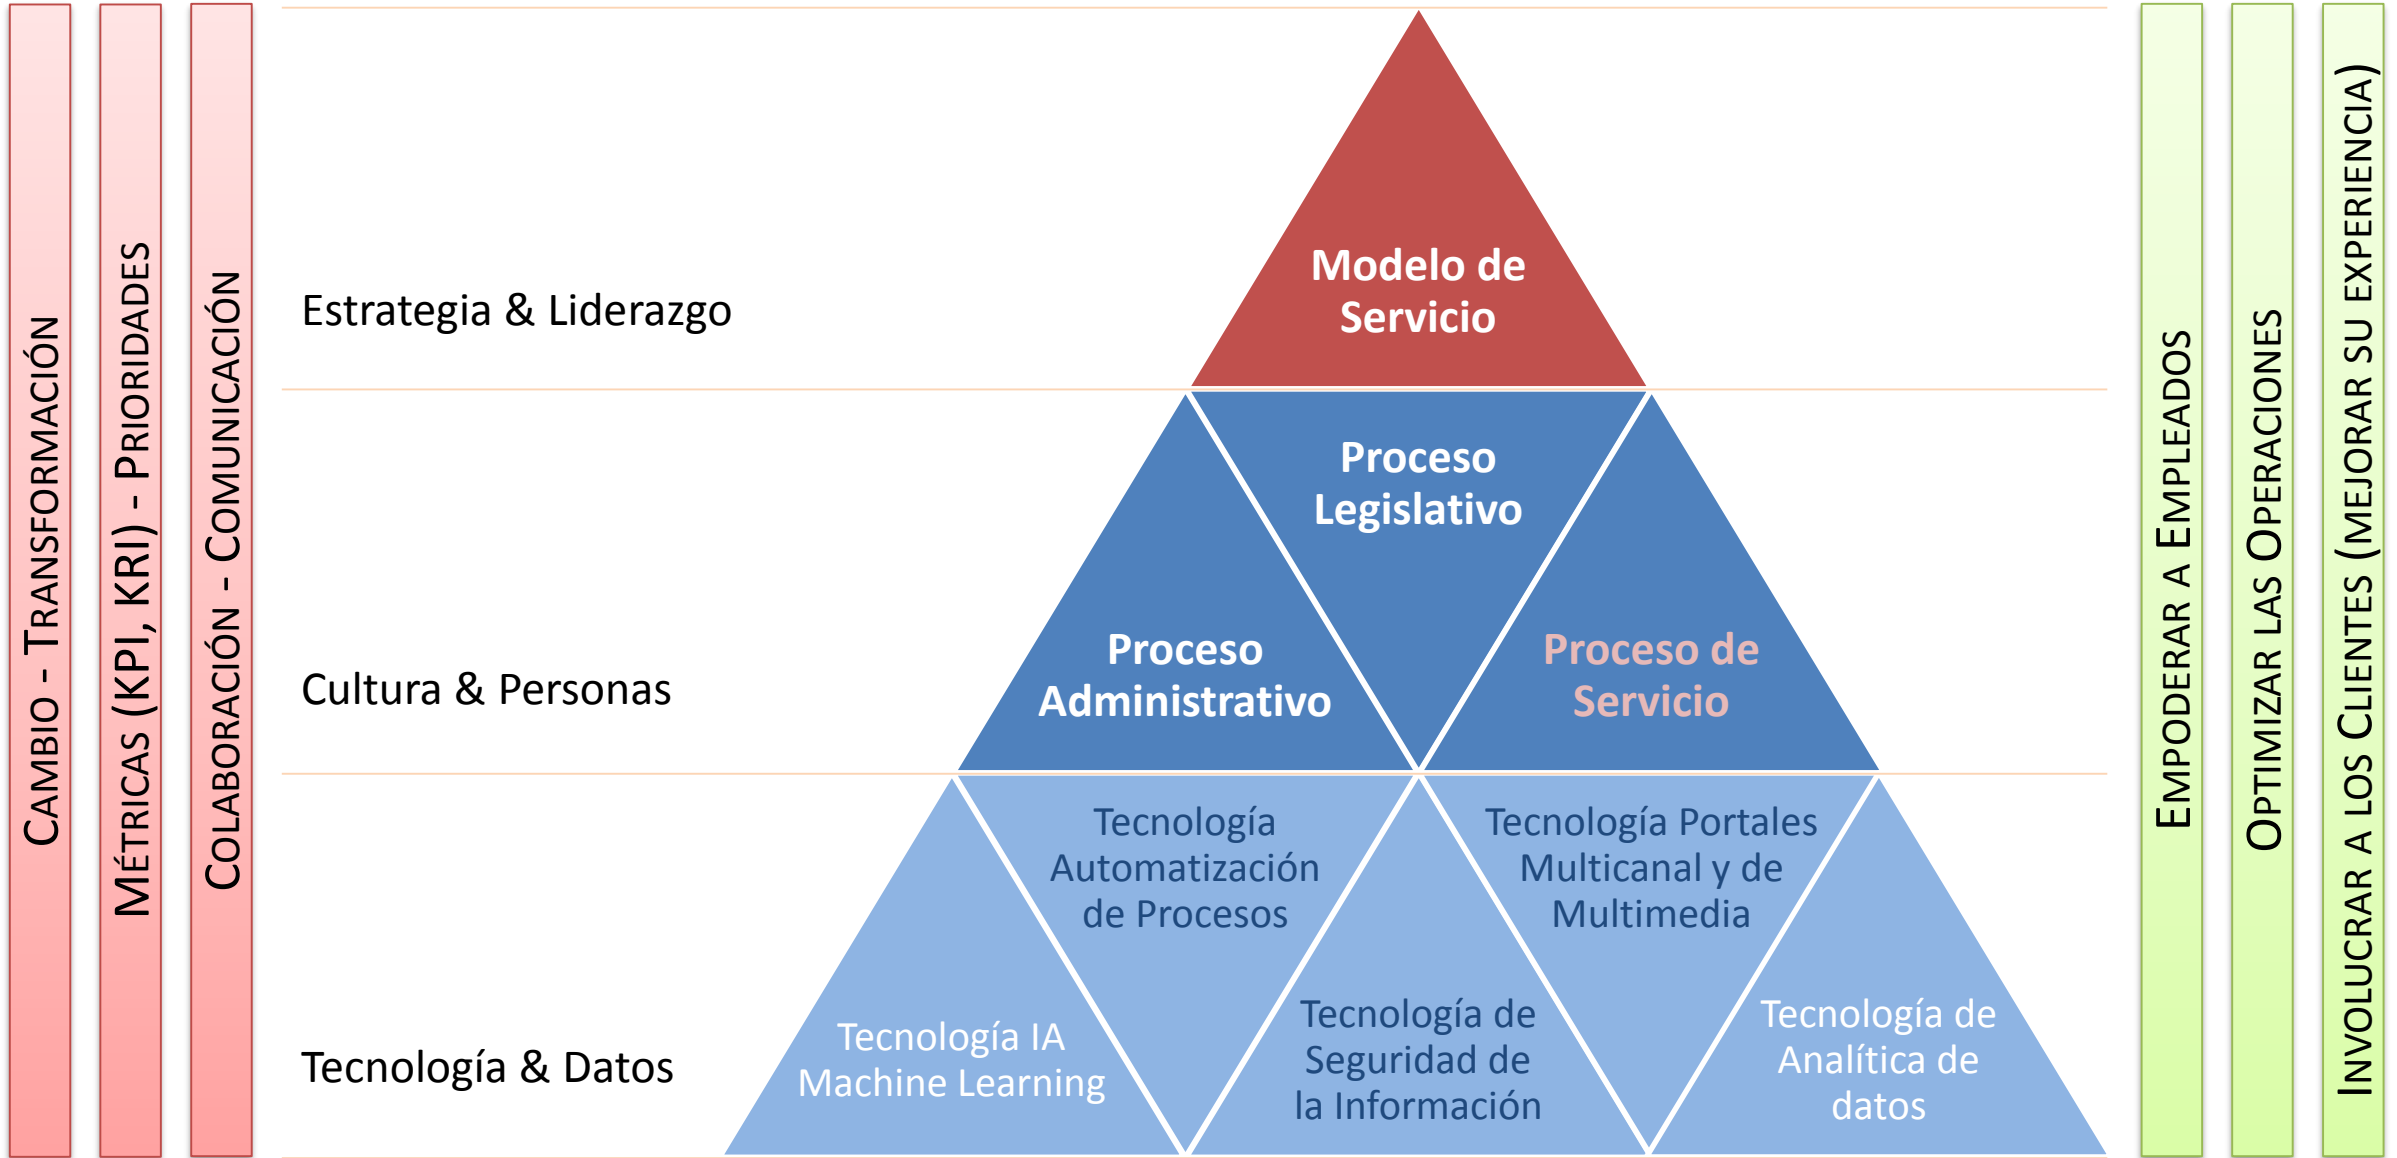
Cambio - Transformación

Métricas (KPI, KRI) - Prioridades

Colaboración - Comunicación

Estrategia & Liderazgo

Modelo de Servicio

Cultura & Personas

Proceso Legislativo

Proceso Administrativo

Proceso de Servicio

Tecnología & Datos

Tecnología Automatización de Procesos

Tecnología Portales Multicanal y de Multimedia

Tecnología IA Machine Learning

Tecnología de Seguridad de la Información

Tecnología de Analítica de datos

Empoderar a Empleados

Optimizar las Operaciones

Involucrar a los Clientes (Mejorar su Experiencia)